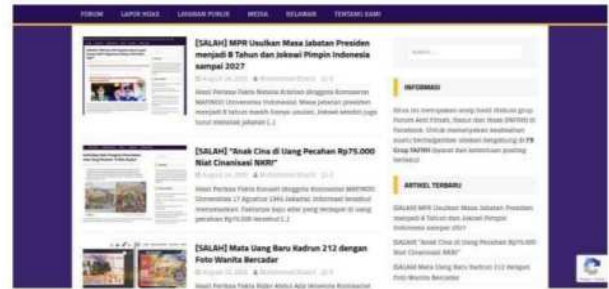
FORUM LAPOR HOAX LAYANAN PUBLIK MEDIA RELAWAN TENTANG KAMI

[SALAH] MPR Usulkan Masa Jabatan Presiden menjadi 8 Tahun dan Jokowi Pimpin Indonesia sampai 2027

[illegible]

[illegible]

["SALAH] "Anak Cina di Uang Pecahan Rp75.000 Niat Cinanisasi NKRI"

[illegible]

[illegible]

[SALAH] Mata Uang Baru Kadrun 212 dengan Foto Wanita Bercadar

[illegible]

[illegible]

Search ...

INFORMASI

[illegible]

ARTIKEL TERBARU

[SALAH] MPR Usulkan Masa Jabatan Presiden menjadi 8 Tahun dan Jokowi Pimpin Indonesia sampai 2027

[SALAH] "Anak Cina di Uang Pecahan Rp75.000 Niat Cinanisasi NKRI"

[SALAH] Mata Uang Baru Kadrun 212 dengan Foto Wanita Bercadar